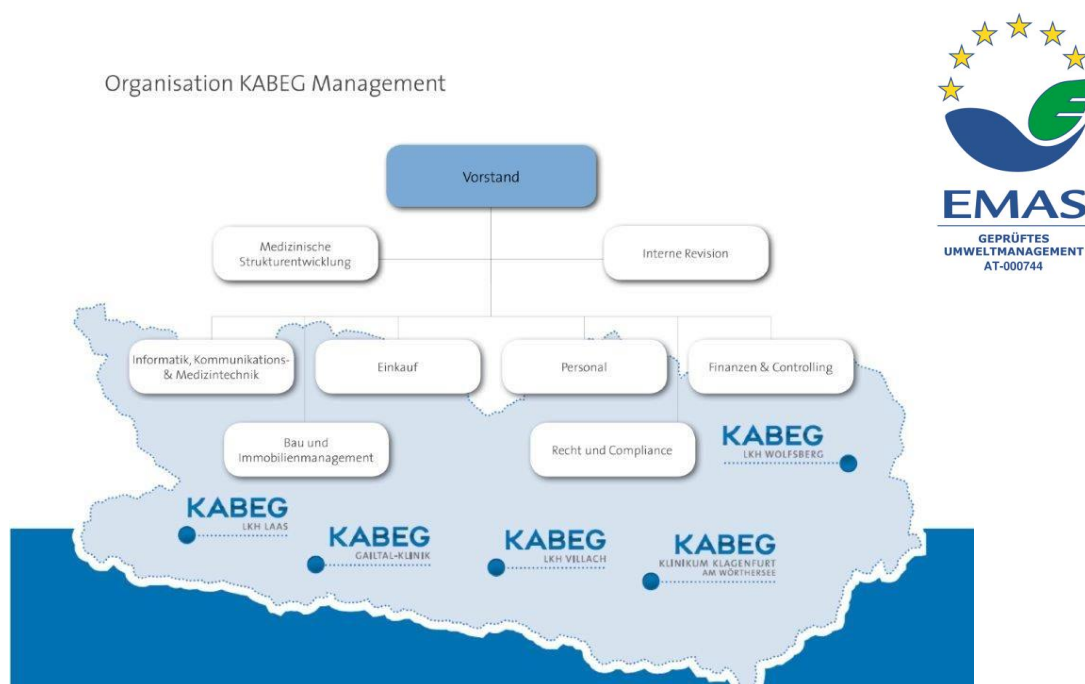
Organisation KABEG Management

EMAS
GEPRÜFTES UMWELTMANAGEMENT
AT-000744

Vorstand

Medizinische Strukturentwicklung

Interne Revision

Informatik, Kommunikations- & Medizintechnik

Einkauf

Personal

Finanzen & Controlling

Bau und Immobilienmanagement

Recht und Compliance

KABEG
LKH WOLFSBERG

KABEG
LKH LAAS

KABEG
GAILTAL-KLINIK

KABEG
LKH VILLACH

KABEG
KLINIKUM KLAGENFURT AM WÖRTHERSEE